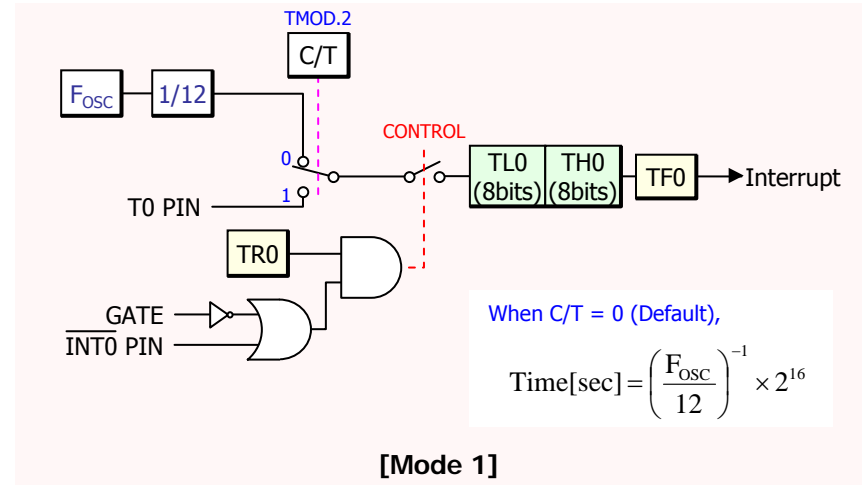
TMOD.2

C/T

$F_{OSC}$

1/12

CONTROL

0

1

T0 PIN

TL0 (8bits)

TH0 (8bits)

TF0

Interrupt

TR0

GATE

$\overline{\text{INT0}}$ PIN

When C/T = 0 (Default),

$\text{Time[sec]} = \left(\frac{F_{OSC}}{12}\right)^{-1} \times 2^{16}$

[Mode 1]